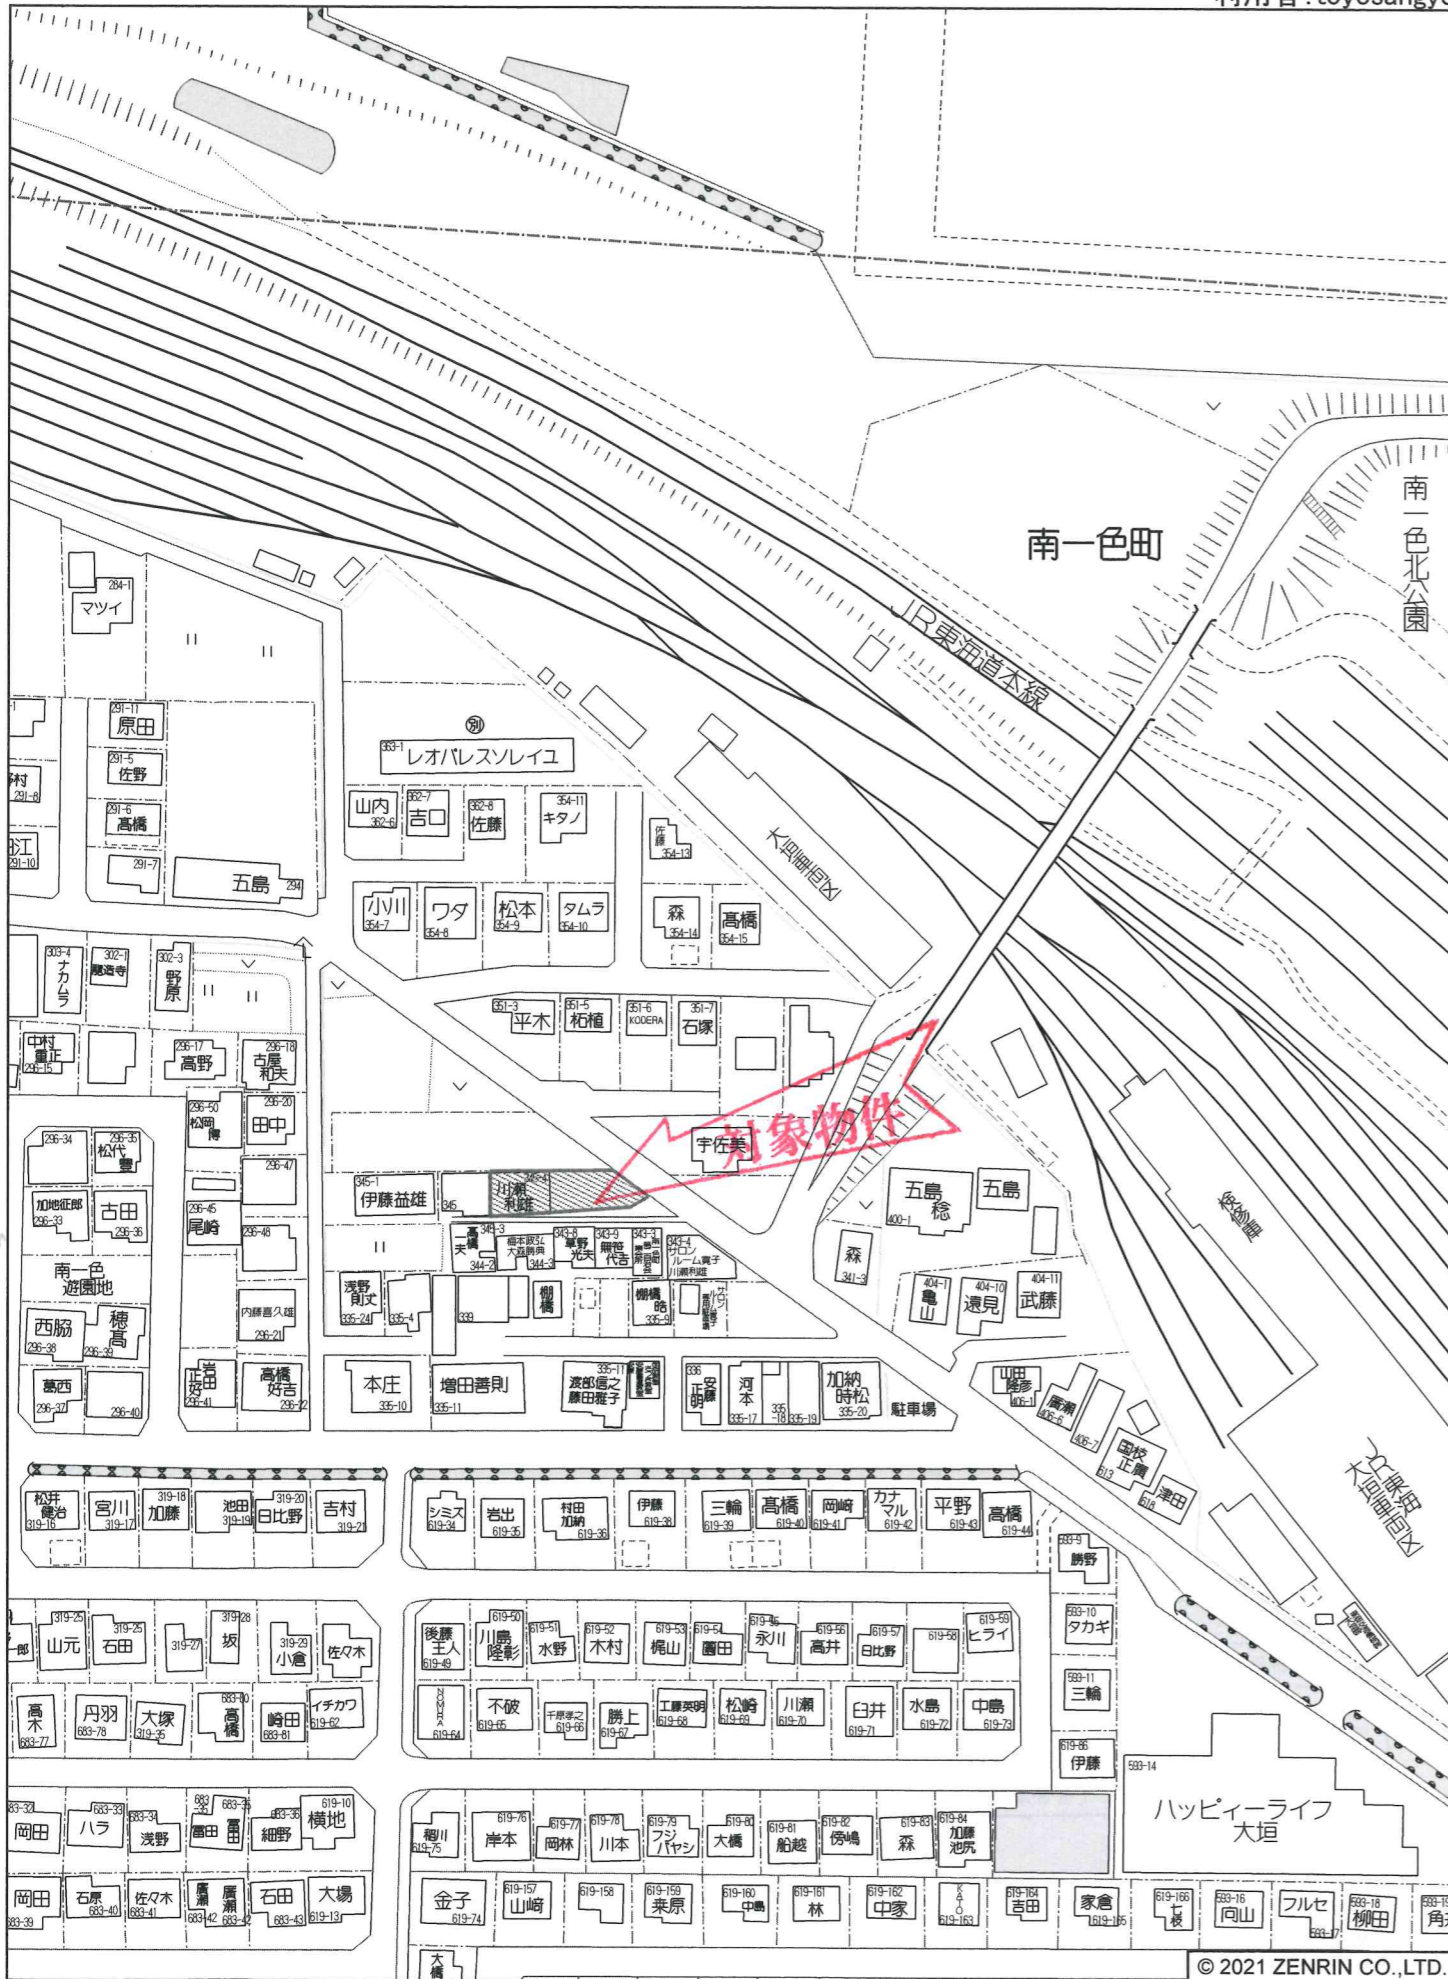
利用者：toyosangyo

南一色町

南一色北公園

JR東海道本線

大垣車両区

レオパレスソレイユ

対象物件

宇佐美

284-1 マツイ
291-11 原田
291-5 佐野
291-6 高橋
291-7
五島 294
363-1
山内 362-6
362-7 吉口
362-8 佐藤
354-11 キタノ
佐藤 354-13
小川 354-7
ワタ 354-8
松本 354-9
タムラ 354-10
森 354-14
高橋 354-15
303-4 ナカラ
302-1 隆造寺
302-3 野原
351-3 平木
351-5 柘植
351-6 KODERA
351-7 石塚
中村重正 296-15
296-17 高野
296-18 古屋和夫
296-50 松岡傳
296-20 田中
296-34
296-35 松代豊
296-47
加地征郎 296-33
古田 296-36
296-45 尾崎
296-48
345-1 伊藤益雄
345
川瀬利雄
一夫
橋本政弘 大森勝典
草野光夫
無笹代吉
サロンルーム貴子 川瀬利雄
344-2
344-3
南一色遊園地
浅野貞丈
335-24
335-4
339
棚橋
棚橋晧 335-9
内藤喜久雄 296-21
西脇 296-38
穂高 296-39
葛西 296-37
296-40
岩田正好 296-41
高橋好吉 296-42
本庄 335-10
増田善則 335-11
渡部信之 藤田雅子
335-11
336 安藤正明
河本 335-17
335-18
335-19
加納時松 335-20
駐車場
五島稔 400-1
五島
森 341-3
404-1 亀山
404-10 遠見
404-11 武藤
山田隆彦 406-1
廣瀬 406-6
406-7
国枝正貴 613
津田 618
東海 大垣車両区
松井健治 319-16
宮川 319-17
319-18 加藤
池田 319-19
319-20 日比野
吉村 319-21
シミズ 619-34
岩出 619-35
村田加納 619-36
伊藤 619-38
三輪 619-39
高橋 619-40
岡崎 619-41
カナマル 619-42
平野 619-43
高橋 619-44
593-9 勝野
319-25 山元
319-25 石田
319-27
319-28 坂
319-29 小倉
佐々木
後藤王人 619-49
619-50 川島隆彰
619-51 水野
619-52 木村
619-53 梶山
619-54 園田
619-55 永川
619-56 高井
619-57 日比野
619-58
619-59 ヒライ
593-10 タカギ
593-11 三輪
高木 683-77
丹羽 683-78
大塚 319-35
683-80 高橋
崎田 683-81
イチカワ 619-62
NOMURA 619-64
不破 619-65
千原孝之 619-66
勝上 619-67
工藤英明 619-68
松崎 619-69
川瀬 619-70
臼井 619-71
水島 619-72
中島 619-73
619-86 伊藤
593-14
683-32 岡田
683-33 ハラ
683-34 浅野
683-35 富田
683-35 冨田
683-36 細野
619-10 横地
稲川 619-75
619-76 岸本
619-77 岡林
619-78 川本
619-79 フジバヤシ
619-80 大橋
619-81 船越
619-82 傍嶋
619-83 森
619-84 加藤池尻
ハッピィーライフ大垣
岡田 683-39
石原 683-40
佐々木 683-41
廣瀬 683-42
廣瀬 683-42
石田 683-43
大場 619-13
金子 619-74
619-157 山崎
619-158
619-159 来原
619-160 中島
619-161 林
619-162 中家
KATO 619-163
619-164 吉田
家倉 619-165
619-166 七枝
593-16 向山
フルセ 593-17
593-18 柳田
593-19 角
大橋

© 2021 ZENRIN CO.,LTD.